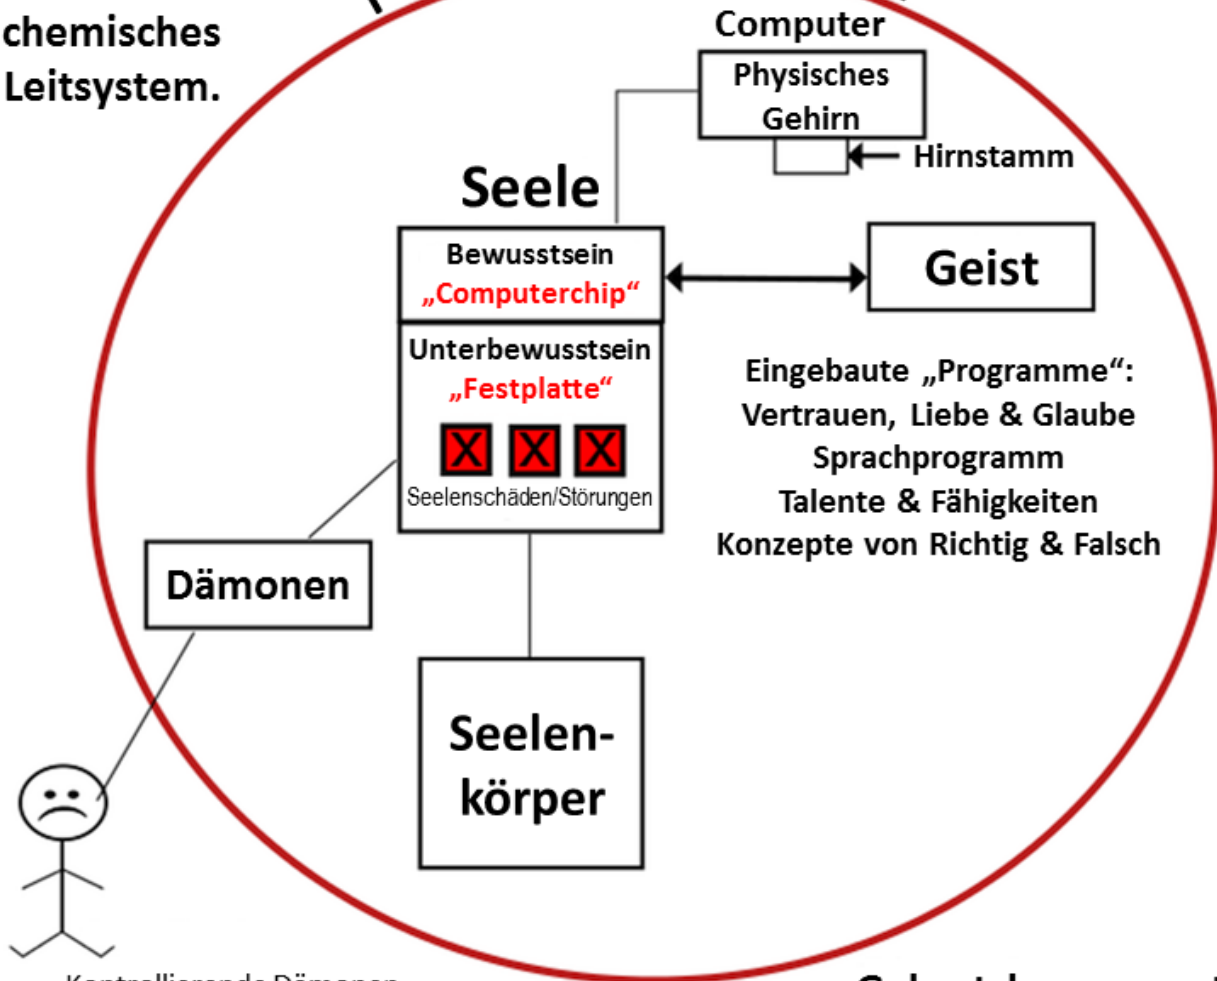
chemisches Leitsystem.

Computer

Physisches Gehirn

Hirnstamm

Seele

Bewusstsein
„Computerchip“

Geist

Unterbewusstsein
„Festplatte“

X X X

Seelenschäden/Störungen

Eingebaute „Programme“:
Vertrauen, Liebe & Glaube
Sprachprogramm
Talente & Fähigkeiten
Konzepte von Richtig & Falsch

Dämonen

Seelenkörper

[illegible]